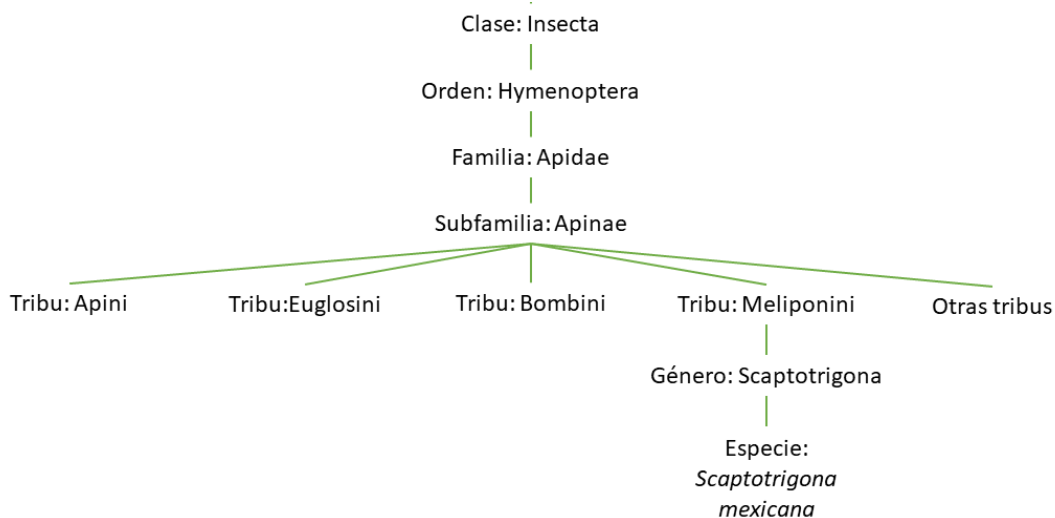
Clase: Insecta

Orden: Hymenoptera

Familia: Apidae

Subfamilia: Apinae

Tribu: Apini

Tribu:Euglosini

Tribu: Bombini

Tribu: Meliponini

Otras tribus

Género: Scaptotrigona

Especie: *Scaptotrigona mexicana*